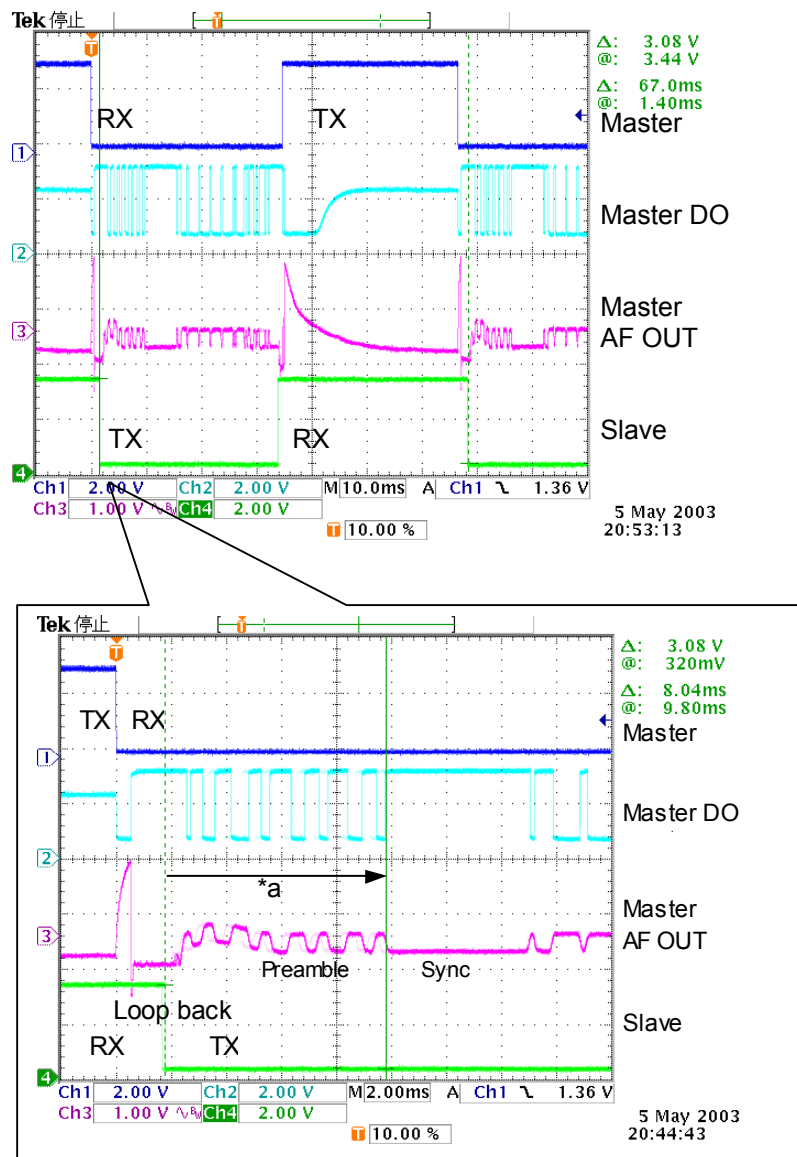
Tek 停止

Δ: 3.08 V
@: 3.44 V
Δ: 67.0ms
@: 1.40ms

RX
TX
Master

1

Master DO

2

Master AF OUT

3

TX
RX
Slave

4

Ch1 2.00 V Ch2 2.00 V M 10.0ms A Ch1 ⌄ 1.36 V
Ch3 1.00 V Ch4 2.00 V
10.00 %

5 May 2003
20:53:13

Tek 停止

Δ: 3.08 V
@: 320mV
Δ: 8.04ms
@: 9.80ms

TX RX
Master

1

Master DO

2

*a

Master AF OUT

3

Preamble
Sync

Loop back
Slave

RX
TX

4

Ch1 2.00 V Ch2 2.00 V M 2.00ms A Ch1 ⌄ 1.36 V
Ch3 1.00 V Ch4 2.00 V
10.00 %

5 May 2003
20:44:43